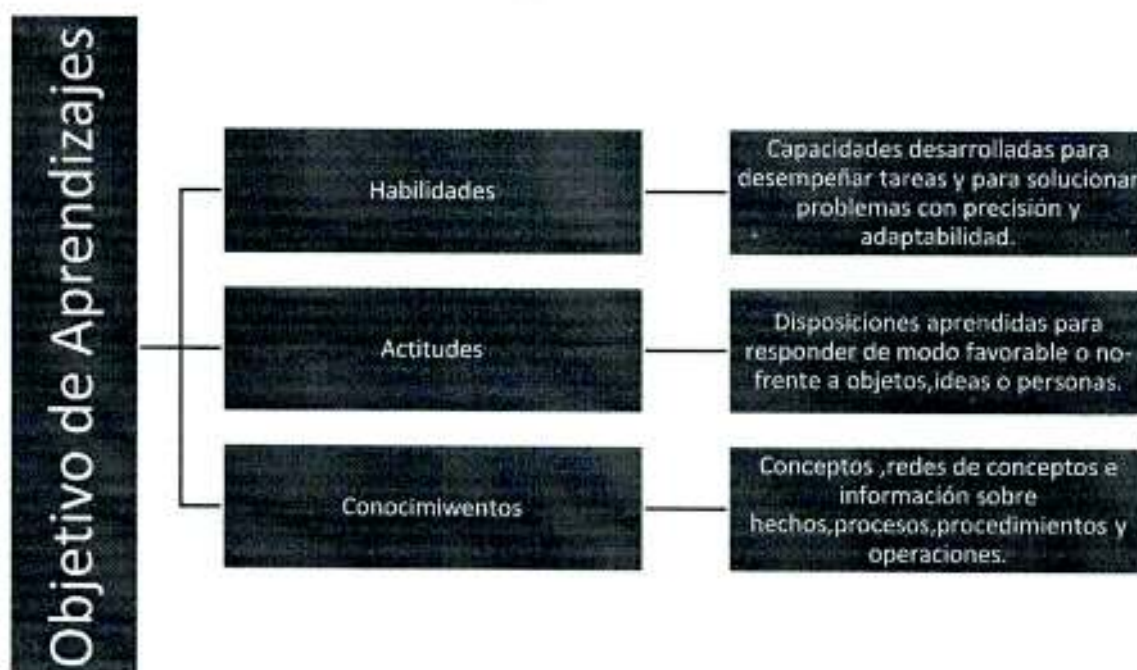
Objetivo de Aprendizajes

Habilidades

Capacidades desarrolladas para desempeñar tareas y para solucionar problemas con precisión y adaptabilidad.

Actitudes

Disposiciones aprendidas para responder de modo favorable o no- frente a objetos,ideas o personas.

Conocimiwentos

Conceptos ,redes de conceptos e información sobre hechos,procesos,procedimientos y operaciones.